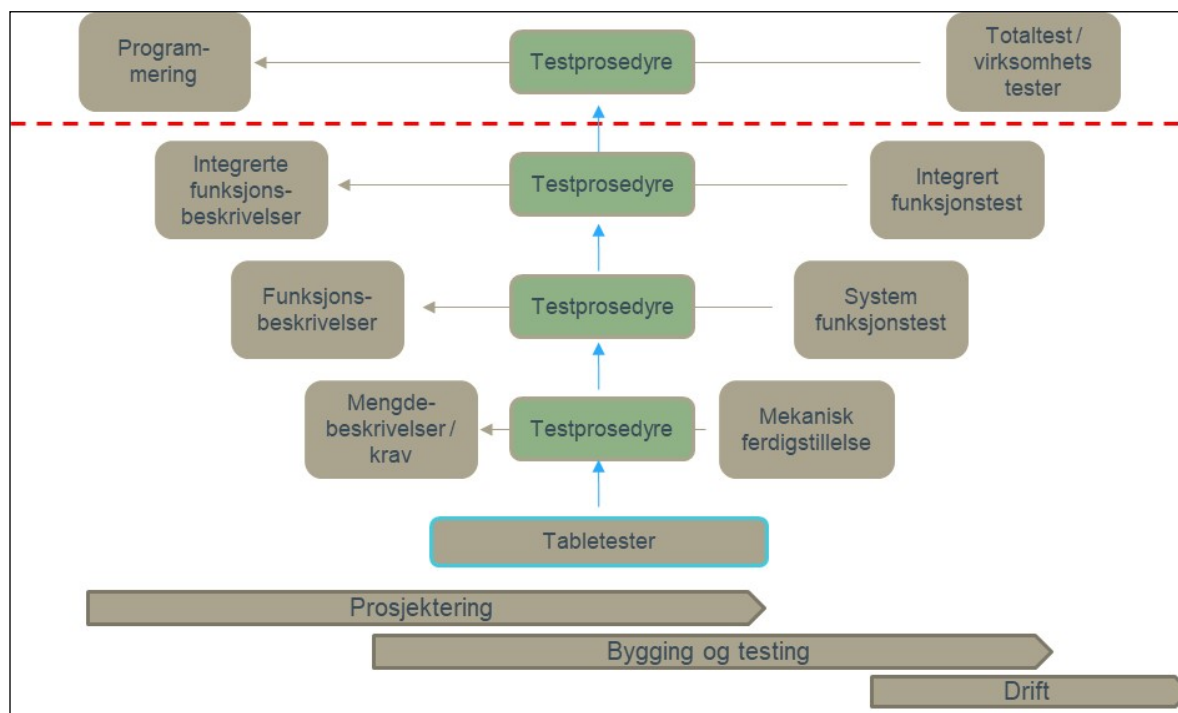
Programmering

Testprosedyre

Totaltest / virksomhets tester

Integrerte funksjonsbeskrivelser

Testprosedyre

Integrert funksjonstest

Funksjonsbeskrivelser

Testprosedyre

System funksjonstest

Mengdebeskrivelser / krav

Testprosedyre

Mekanisk ferdigstillelse

Tabletester

Prosjektering

Bygging og testing

Drift